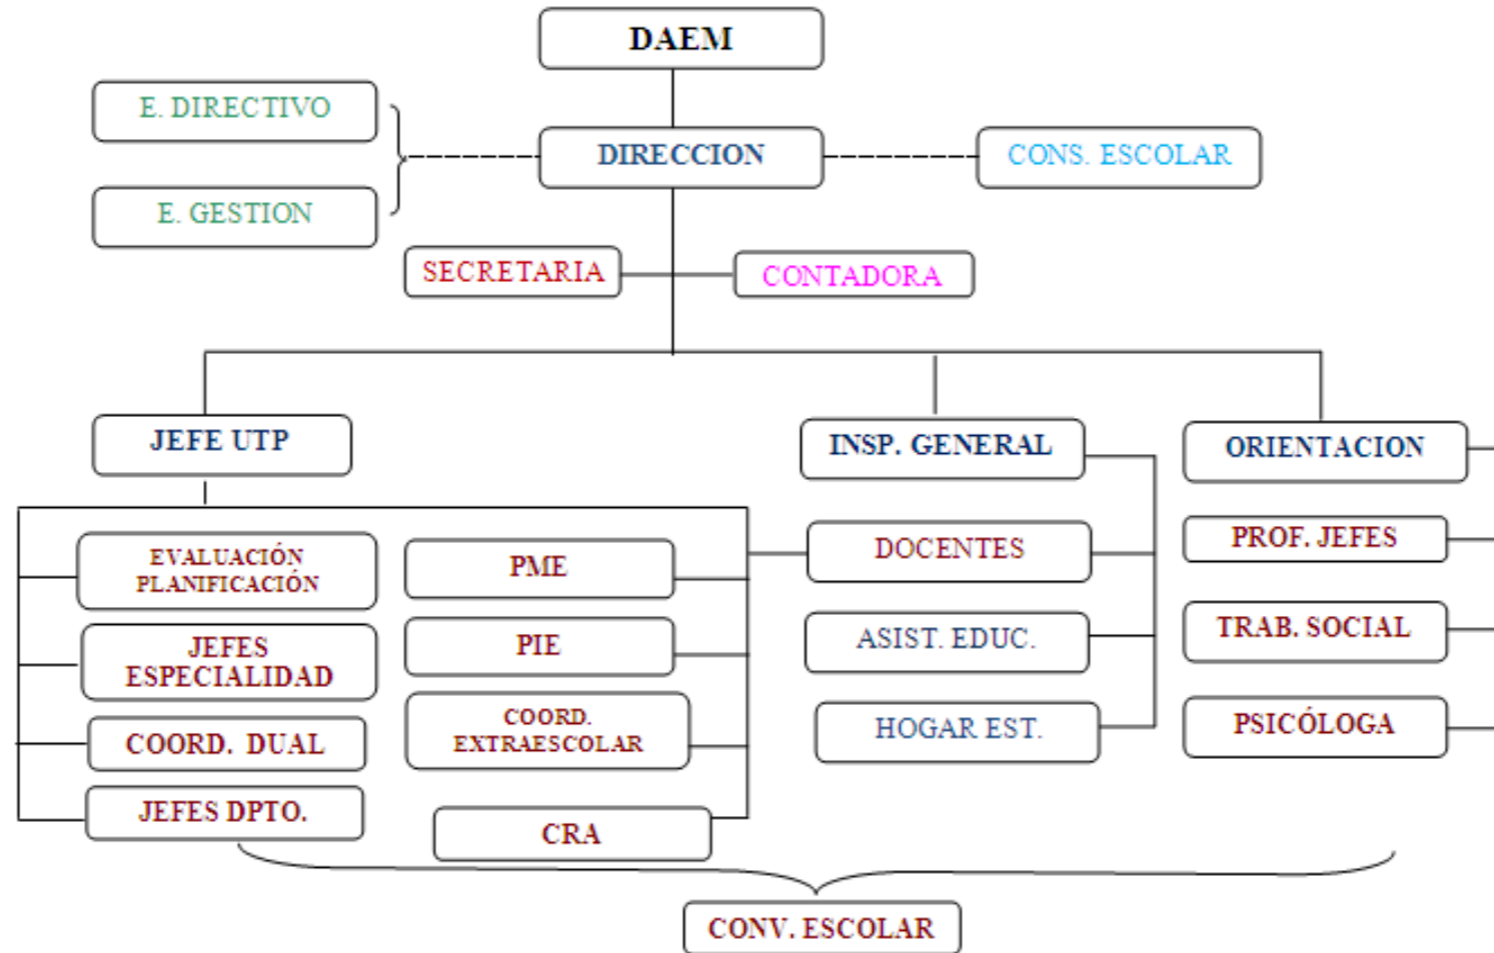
DAEM

E. DIRECTIVO

E. GESTION

DIRECCION

CONS. ESCOLAR

SECRETARIA

CONTADORA

JEFE UTP

INSP. GENERAL

ORIENTACION

EVALUACIÓN PLANIFICACIÓN

PME

DOCENTES

PROF. JEFES

JEFES ESPECIALIDAD

PIE

ASIST. EDUC.

TRAB. SOCIAL

COORD. DUAL

COORD. EXTRAESCOLAR

HOGAR EST.

PSICÓLOGA

JEFES DPTO.

CRA

CONV. ESCOLAR